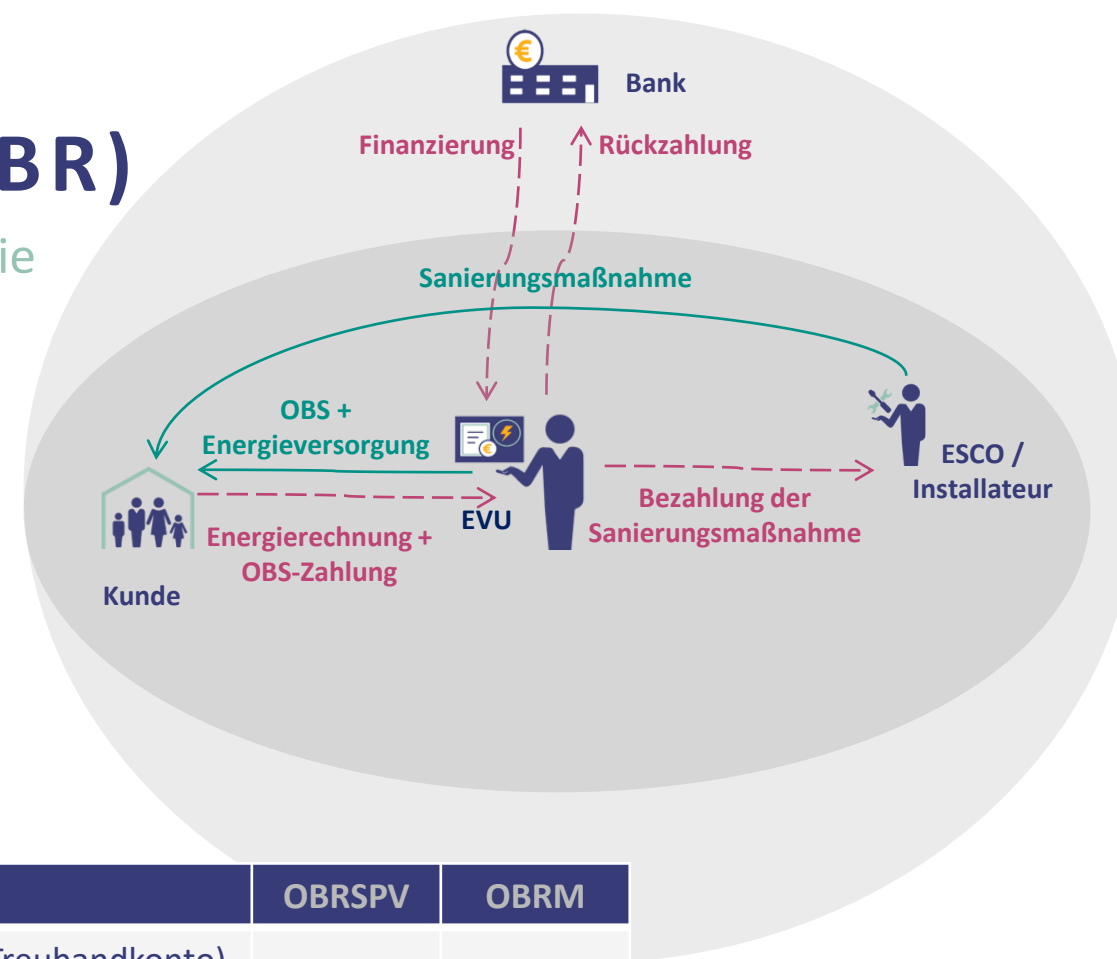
BR)

ie

Bank

Finanzierung

Rückzahlung

Sanierungsmaßnahme

OBS + Energieversorgung

EVU

ESCO / Installateur

Bezahlung der Sanierungsmaßnahme

Energierechnung + OBS-Zahlung

Kunde

| | OBRSPV | OBRM |
|---|---|---|
| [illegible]reuhandkonto) | | |